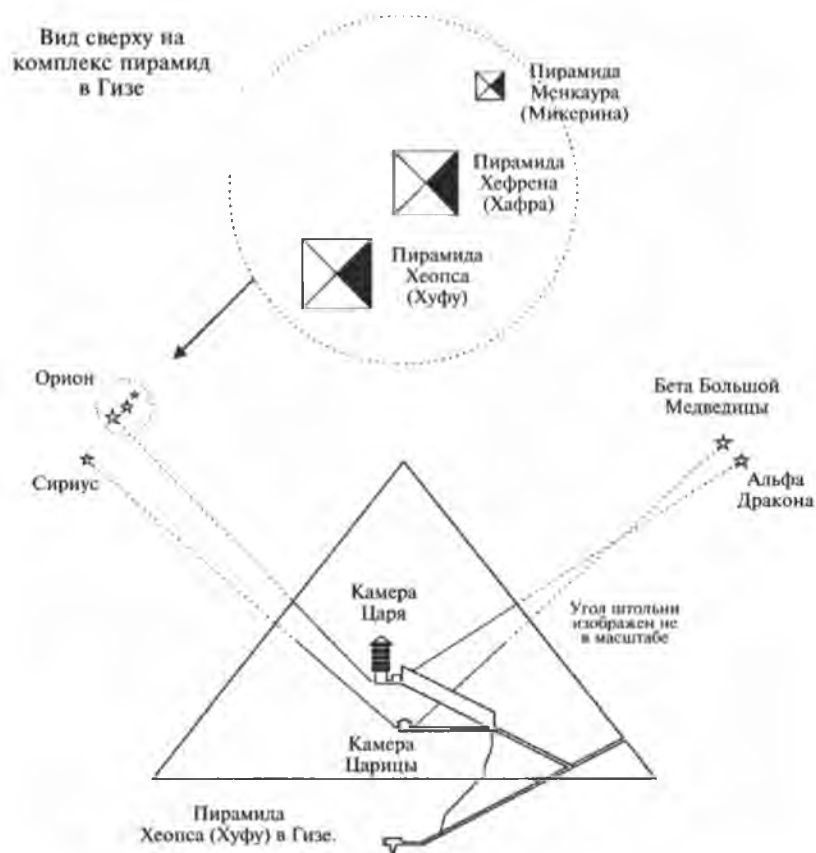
Вид сверху на комплекс пирамид в Гизе

Пирамида Менкаура (Микерина)

Пирамида Хефрена (Хафра)

Пирамида Хеопса (Хуфу)

Орион

Сириус

Бета Большой Медведицы

Альфа Дракона

Камера Царя

Угол штольни изображен не в масштабе

Камера Царицы

Пирамида Хеопса (Хуфу) в Гизе.